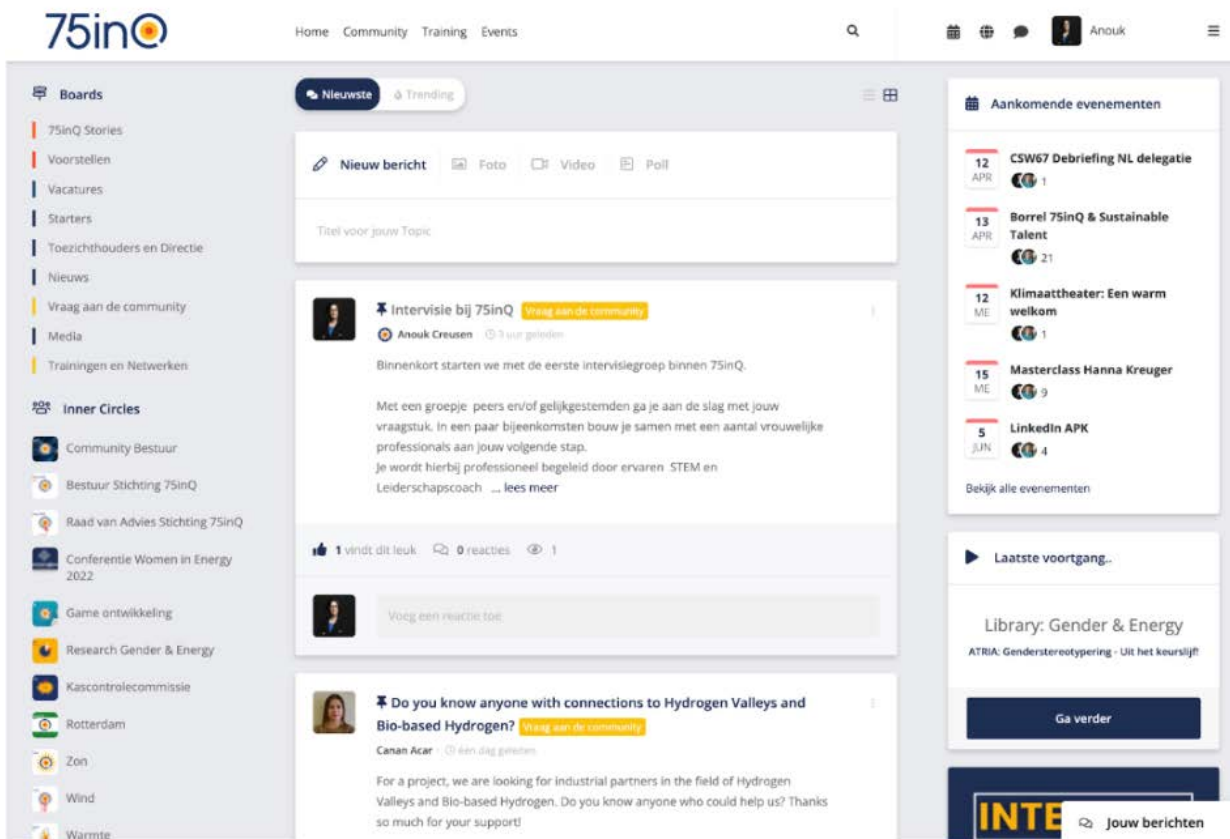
75inQ

Home Community Training Events

Anouk

Boards

75inQ Stories
Voorstellen
Vacatures
Starters
Toezichthouders en Directie
Nieuws
Vraag aan de community
Media
Trainingen en Netwerken

Inner Circles

Community Bestuur
Bestuur Stichting 75inQ
Raad van Advies Stichting 75inQ
Conferentie Women in Energy 2022
Game ontwikkeling
Research Gender & Energy
Kascontrolecommissie
Rotterdam
Zon
Wind
Warmte

Nieuwste Trending

Nieuw bericht Foto Video Poll

Titel voor jouw Topic

Intervisie bij 75inQ Vraag aan de community

Anouk Creusen 3 uur geleden

Binnenkort starten we met de eerste intervisiegroep binnen 75inQ.

Met een groepje peers en/of gelijkgestemden ga je aan de slag met jouw vraagstuk. In een paar bijeenkomsten bouw je samen met een aantal vrouwelijke professionals aan jouw volgende stap.
Je wordt hierbij professioneel begeleid door ervaren STEM en Leiderschapscoach ... lees meer

1 vindt dit leuk 0 reacties 1

Voeg een reactie toe

Do you know anyone with connections to Hydrogen Valleys and Bio-based Hydrogen? Vraag aan de community

Canan Acar · een dag geleden

For a project, we are looking for industrial partners in the field of Hydrogen Valleys and Bio-based Hydrogen. Do you know anyone who could help us? Thanks so much for your support!

Aankomende evenementen

12 APR CSW67 Debriefing NL delegatie 1
13 APR Borrel 75inQ & Sustainable Talent 21
12 ME Klimaattheater: Een warm welkom 1
15 ME Masterclass Hanna Kreuger 9
5 JUN LinkedIn APK 4

Bekijk alle evenementen

Laatste voortgang..

Library: Gender & Energy
ATRIA: Genderstereotypering - Uit het keurslijf!

Ga verder

INTE

Jouw berichten